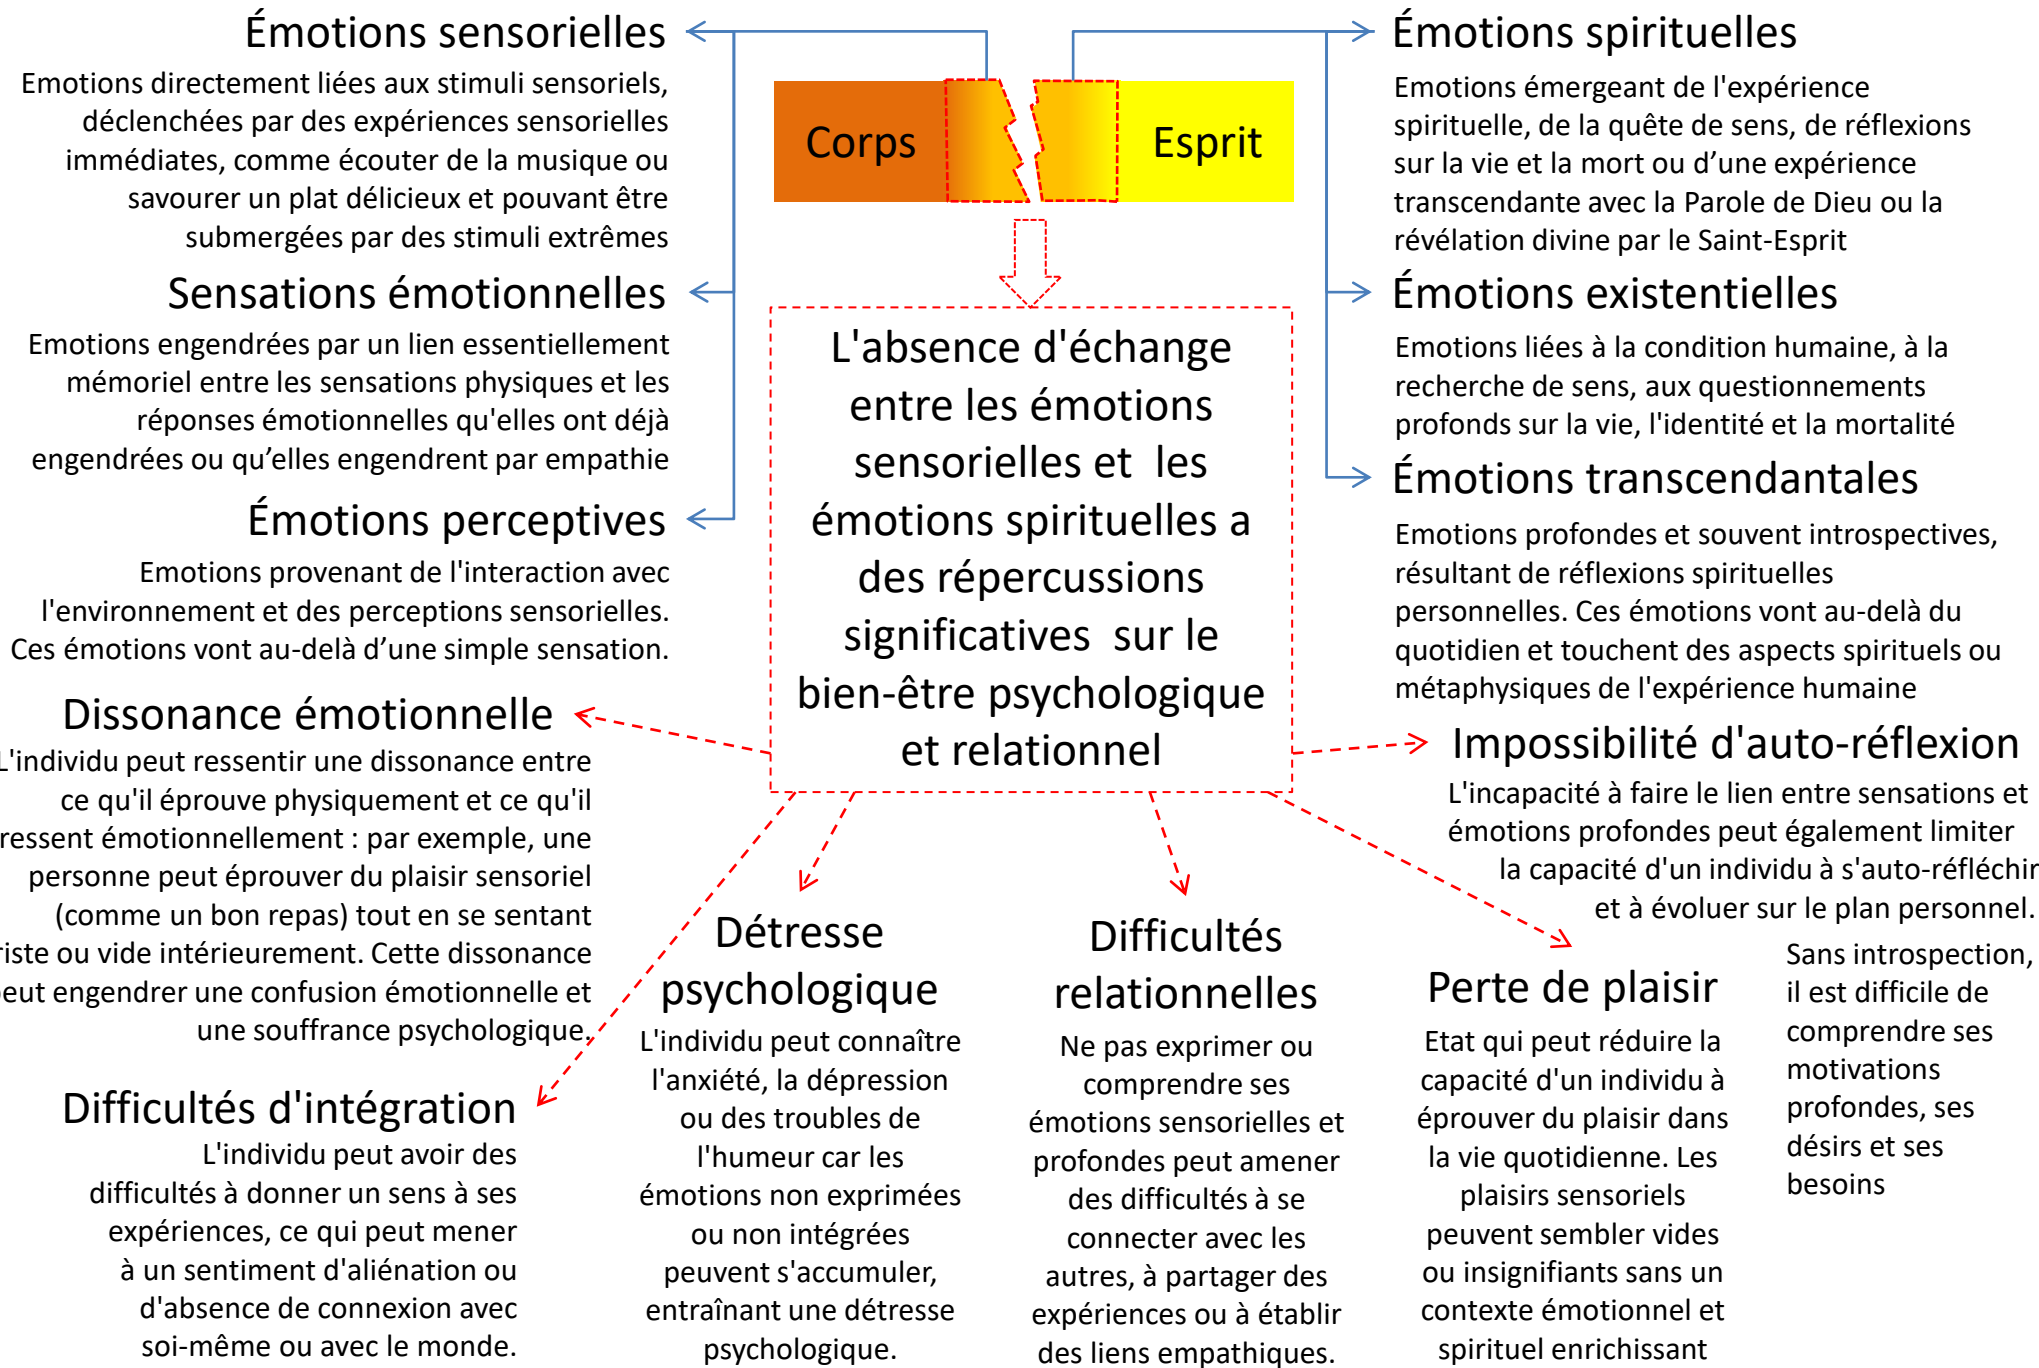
Émotions sensorielles

Emotions directement liées aux stimuli sensoriels, déclenchées par des expériences sensorielles immédiates, comme écouter de la musique ou savourer un plat délicieux et pouvant être submergées par des stimuli extrêmes

Corps

Esprit

Émotions spirituelles

Emotions émergeant de l'expérience spirituelle, de la quête de sens, de réflexions sur la vie et la mort ou d'une expérience transcendante avec la Parole de Dieu ou la révélation divine par le Saint-Esprit

Sensations émotionnelles

Emotions engendrées par un lien essentiellement mémoriel entre les sensations physiques et les réponses émotionnelles qu'elles ont déjà engendrées ou qu'elles engendrent par empathie

Émotions existentielles

Emotions liées à la condition humaine, à la recherche de sens, aux questionnements profonds sur la vie, l'identité et la mortalité

L'absence d'échange entre les émotions sensorielles et les émotions spirituelles a des répercussions significatives sur le bien-être psychologique et relationnel

Émotions transcendantales

Emotions profondes et souvent introspectives, résultant de réflexions spirituelles personnelles. Ces émotions vont au-delà du quotidien et touchent des aspects spirituels ou métaphysiques de l'expérience humaine

Émotions perceptives

Emotions provenant de l'interaction avec l'environnement et des perceptions sensorielles. Ces émotions vont au-delà d'une simple sensation.

Dissonance émotionnelle

L'individu peut ressentir une dissonance entre ce qu'il éprouve physiquement et ce qu'il ressent émotionnellement : par exemple, une personne peut éprouver du plaisir sensoriel (comme un bon repas) tout en se sentant triste ou vide intérieurement. Cette dissonance peut engendrer une confusion émotionnelle et une souffrance psychologique.

Impossibilité d'auto-réflexion

L'incapacité à faire le lien entre sensations et émotions profondes peut également limiter la capacité d'un individu à s'auto-réfléchir et à évoluer sur le plan personnel.

Détresse psychologique

L'individu peut connaître l'anxiété, la dépression ou des troubles de l'humeur car les émotions non exprimées ou non intégrées peuvent s'accumuler, entraînant une détresse psychologique.

Difficultés relationnelles

Ne pas exprimer ou comprendre ses émotions sensorielles et profondes peut amener des difficultés à se connecter avec les autres, à partager des expériences ou à établir des liens empathiques.

Perte de plaisir

Etat qui peut réduire la capacité d'un individu à éprouver du plaisir dans la vie quotidienne. Les plaisirs sensoriels peuvent sembler vides ou insignifiants sans un contexte émotionnel et spirituel enrichissant

Sans introspection, il est difficile de comprendre ses motivations profondes, ses désirs et ses besoins

Difficultés d'intégration

L'individu peut avoir des difficultés à donner un sens à ses expériences, ce qui peut mener à un sentiment d'aliénation ou d'absence de connexion avec soi-même ou avec le monde.